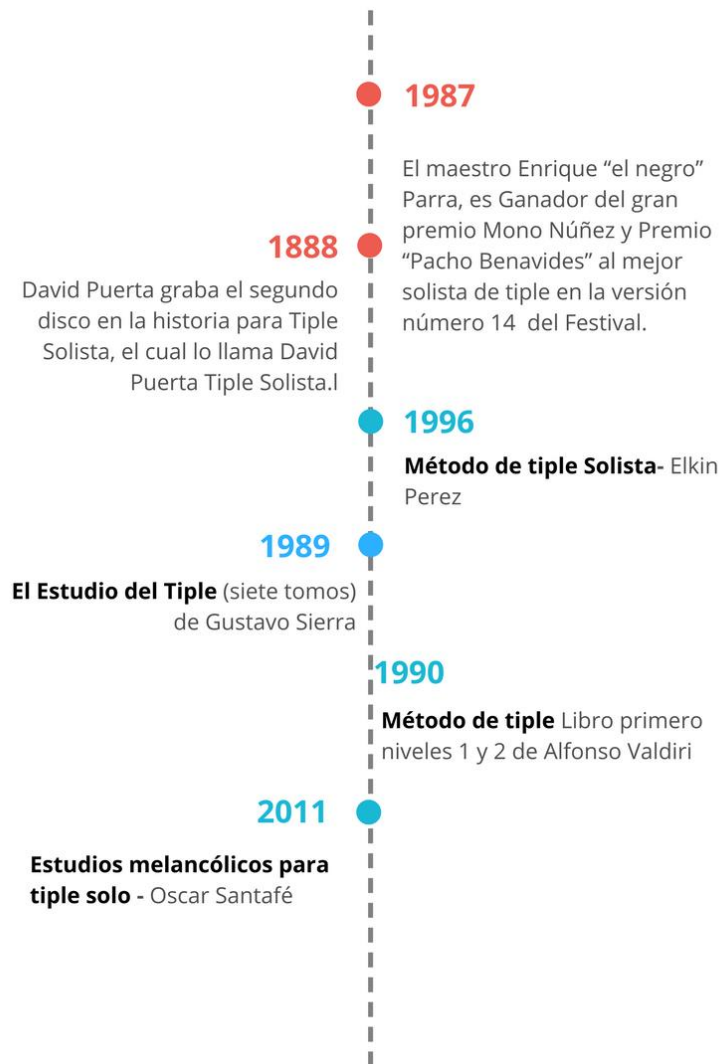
1987

El maestro Enrique “el negro” Parra, es Ganador del gran premio Mono Núñez y Premio “Pacho Benavides” al mejor solista de tiple en la versión número 14 del Festival.

1888

David Puerta graba el segundo disco en la historia para Tiple Solista, el cual lo llama David Puerta Tiple Solista.l

1996

**Método de tiple Solista-** Elkin Perez

1989

**El Estudio del Tiple** (siete tomos) de Gustavo Sierra

1990

**Método de tiple** Libro primero niveles 1 y 2 de Alfonso Valdiri

2011

**Estudios melancólicos para tiple solo -** Oscar Santafé